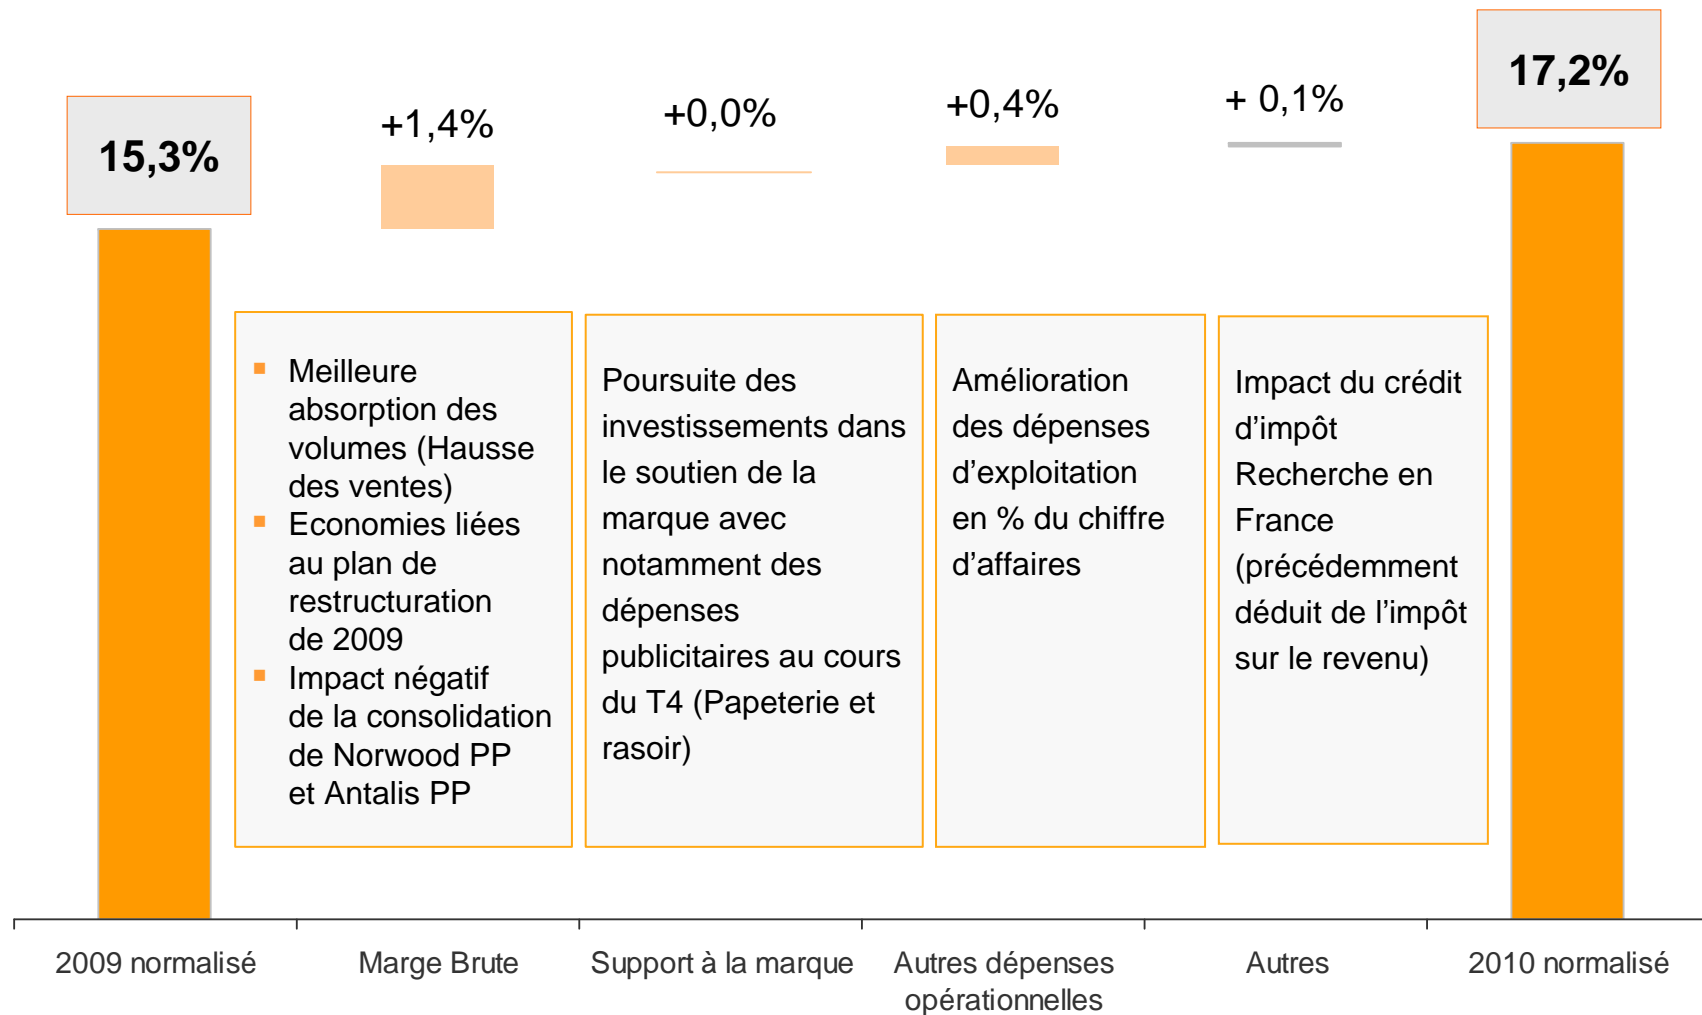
15,3%

+1,4%

+0,0%

+0,4%

+ 0,1%

17,2%

- Meilleure absorption des volumes (Hausse des ventes)
- Economies liées au plan de restructuration de 2009
- Impact négatif de la consolidation de Norwood PP et Antalis PP

Poursuite des investissements dans le soutien de la marque avec notamment des dépenses publicitaires au cours du T4 (Papeterie et rasoir)

Amélioration des dépenses d'exploitation en % du chiffre d'affaires

Impact du crédit d'impôt Recherche en France (précédemment déduit de l'impôt sur le revenu)

2009 normalisé

Marge Brute

Support à la marque

Autres dépenses opérationnelles

Autres

2010 normalisé